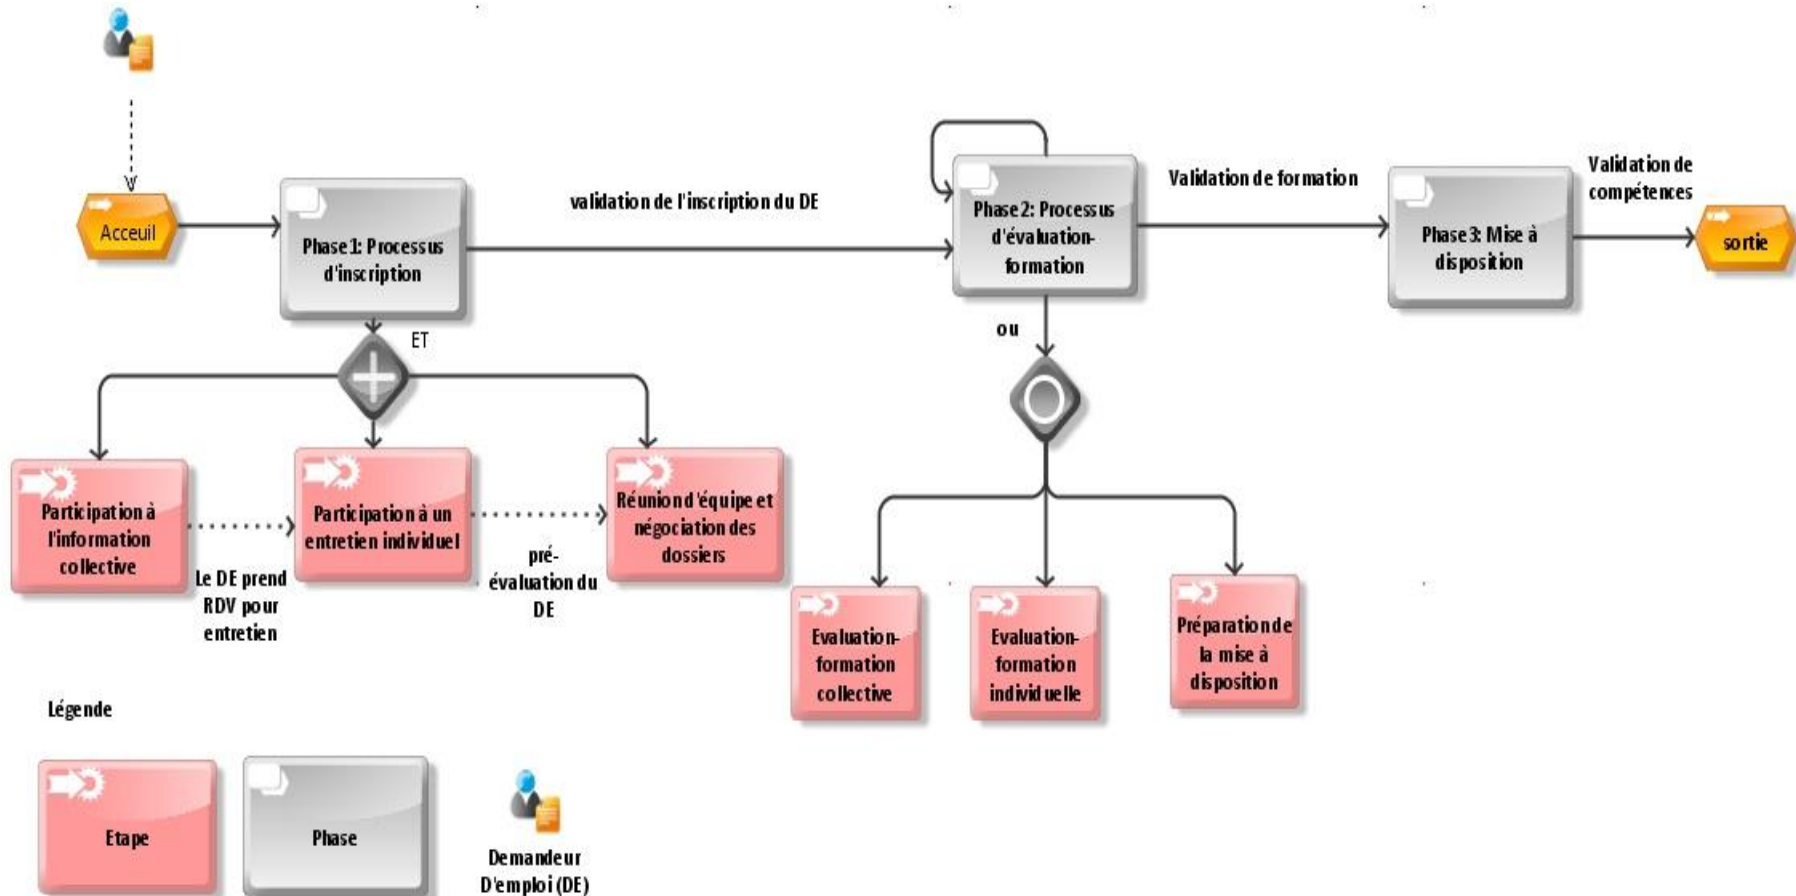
Acceuil

Phase 1: Processus d'inscription

validation de l'inscription du DE

Phase 2: Processus d'évaluation-formation

Validation de formation

Phase 3: Mise à disposition

Validation de compétences

sortie

ET

ou

Participation à l'information collective

Le DE prend RDV pour entretien

Participation à un entretien individuel

pré-évaluation du DE

Réunion d'équipe et négociation des dossiers

Evaluation-formation collective

Evaluation-formation individuelle

Préparation de la mise à disposition

Légende

Etape

Phase

Demandeur D'emploi (DE)